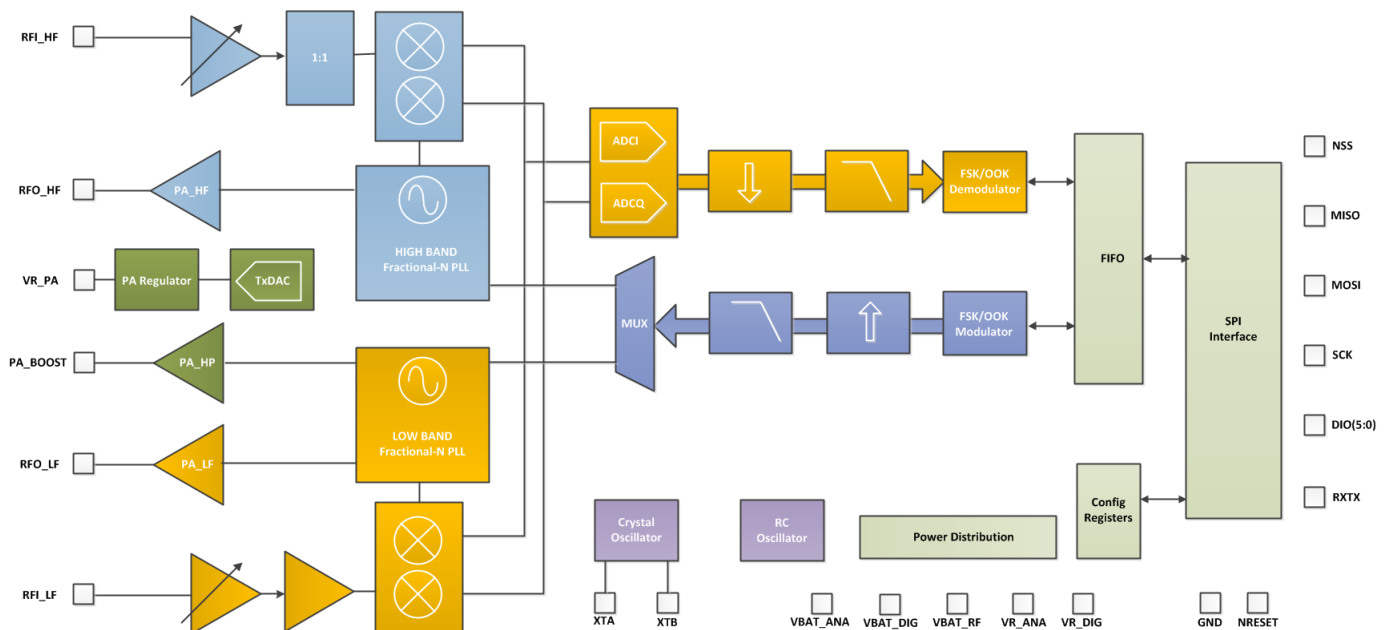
RFI_HF

1:1

RFO_HF

PA_HF

HIGH BAND
Fractional-N PLL

VR_PA

PA Regulator

TxDAC

PA_BOOST

PA_HP

RFO_LF

PA_LF

LOW BAND
Fractional-N PLL

RFI_LF

ADCI

ADCQ

FSK/OOK
Demodulator

MUX

FSK/OOK
Modulator

FIFO

SPI
Interface

NSS

MISO

MOSI

SCK

DIO(5:0)

RXTX

Crystal
Oscillator

RC
Oscillator

Power Distribution

Config
Registers

XTA

XTB

VBAT_ANA

VBAT_DIG

VBAT_RF

VR_ANA

VR_DIG

GND

NRESET